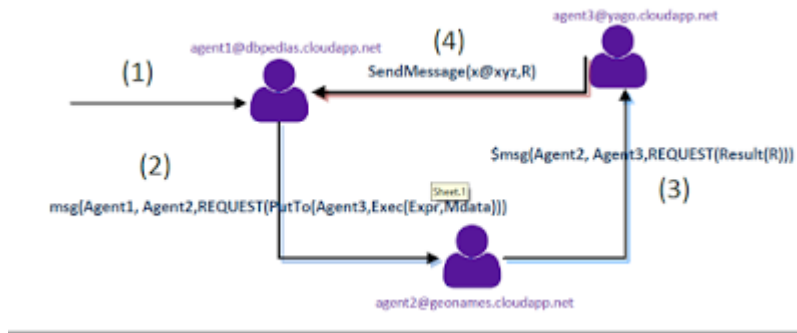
agent3@yago.cloudapp.net

agent1@dbpedias.cloudapp.net

(4)

(1)

SendMessage(x@xyz,R)

$msg(Agent2, Agent3,REQUEST(Result(R)))

(2)

(3)

Sheet.1

msg(Agent1, Agent2,REQUEST(PutTo(Agent3,Exec(Expr,Mdata)))

agent2@geonames.cloudapp.net